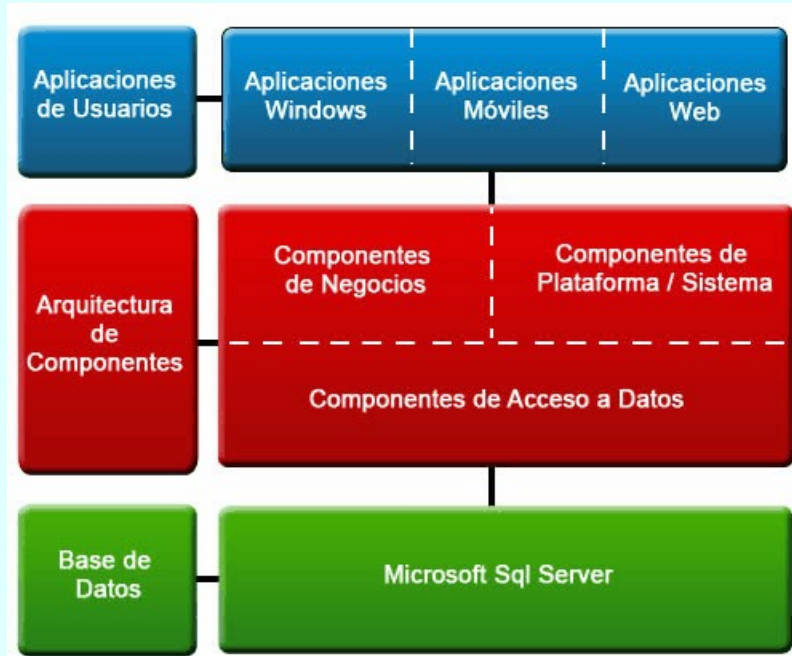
Aplicaciones de Usuarios

Aplicaciones Windows

Aplicaciones Móviles

Aplicaciones Web

Arquitectura de Componentes

Componentes de Negocios

Componentes de Plataforma / Sistema

Componentes de Acceso a Datos

Base de Datos

Microsoft Sql Server